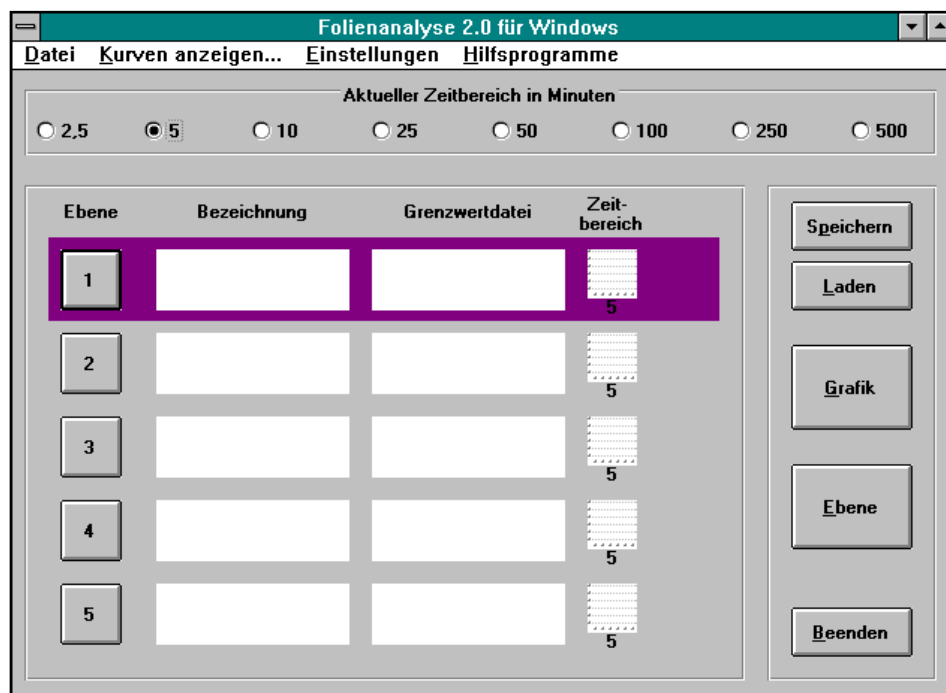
Folienanalyse 2.0 für Windows

Datei Kurven anzeigen... Einstellungen Hilfsprogramme

Aktueller Zeitbereich in Minuten

2,5 5 10 25 50 100 250 500

| Ebene | Bezeichnung | Grenzwertdatei | Zeitbereich |
|---|---|---|---|
| 1 | | | 5 |
| 2 | | | 5 |
| 3 | | | 5 |
| 4 | | | 5 |
| 5 | | | 5 |

Speichern

Laden

Grafik

Ebene

Beenden